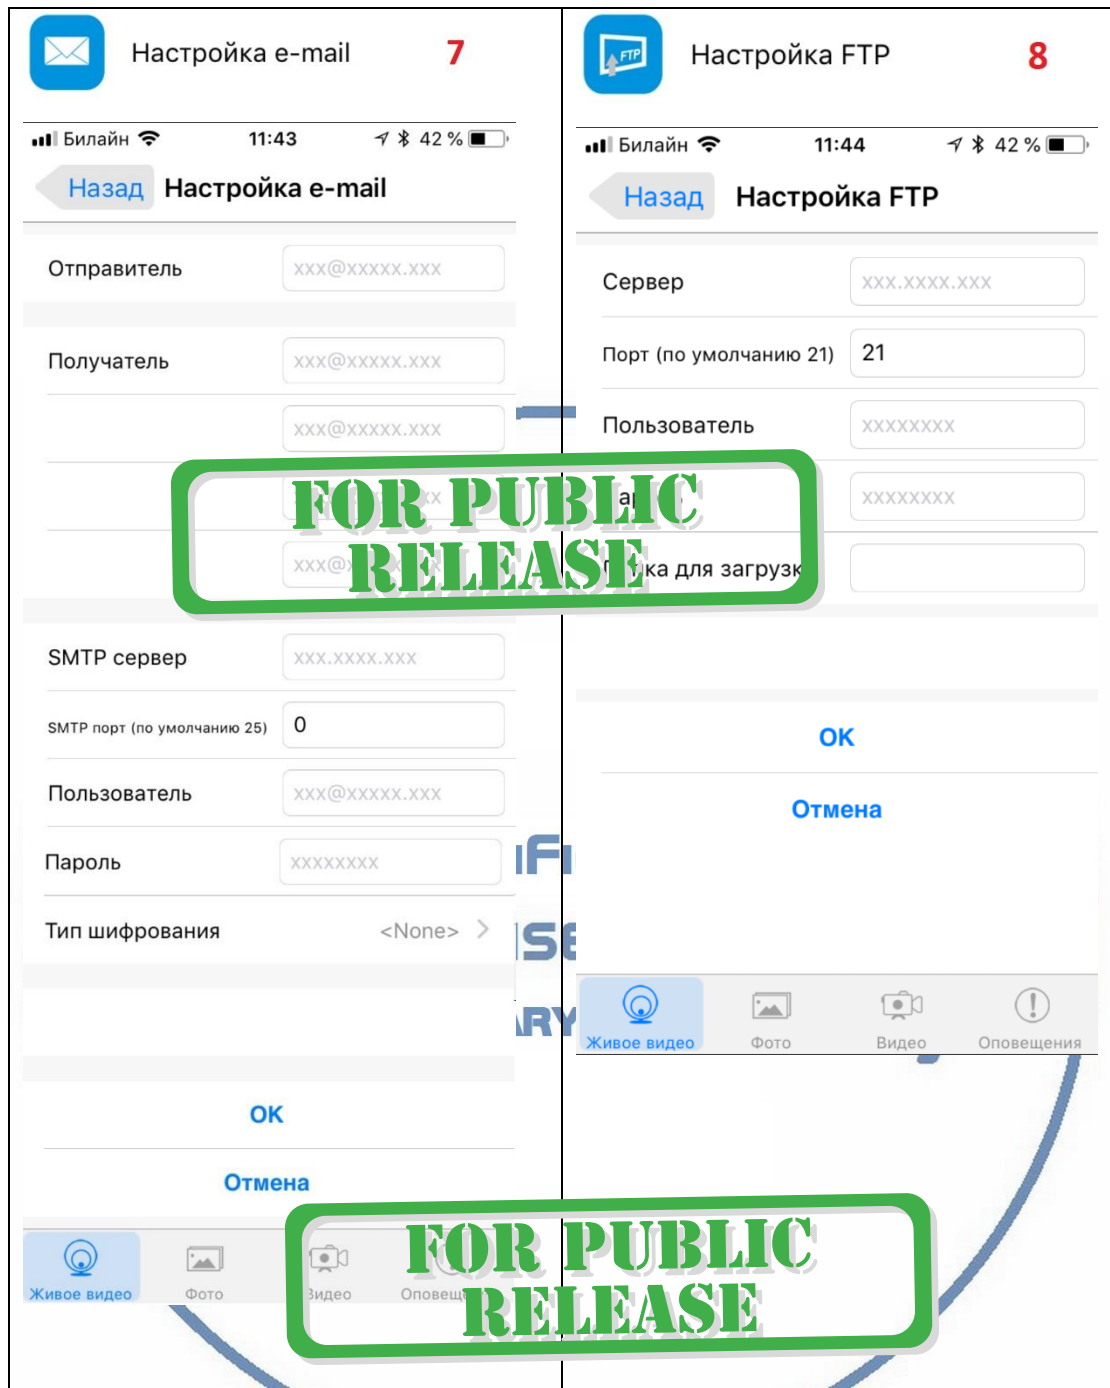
Настройка e-mail 7

Билайн 11:43 42 %

Назад Настройка e-mail

Отправитель xxx@xxxxx.xxx

Получатель xxx@xxxxx.xxx

xxx@xxxxx.xxx

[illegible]x

xxx@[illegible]

FOR PUBLIC RELEASE

SMTP сервер xxx.xxxx.xxx

SMTP порт (по умолчанию 25) 0

Пользователь xxx@xxxxx.xxx

Пароль xxxxxxxx

Тип шифрования <None>

OK

Отмена

Живое видео Фото Видео Оповещ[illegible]

Настройка FTP 8

Билайн 11:44 42 %

Назад Настройка FTP

Сервер xxx.xxxx.xxx

Порт (по умолчанию 21) 21

Пользователь xxxxxxxx

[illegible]а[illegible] xxxxxxxx

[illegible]ка для загрузк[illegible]

OK

Отмена

Живое видео Фото Видео Оповещения

FOR PUBLIC RELEASE